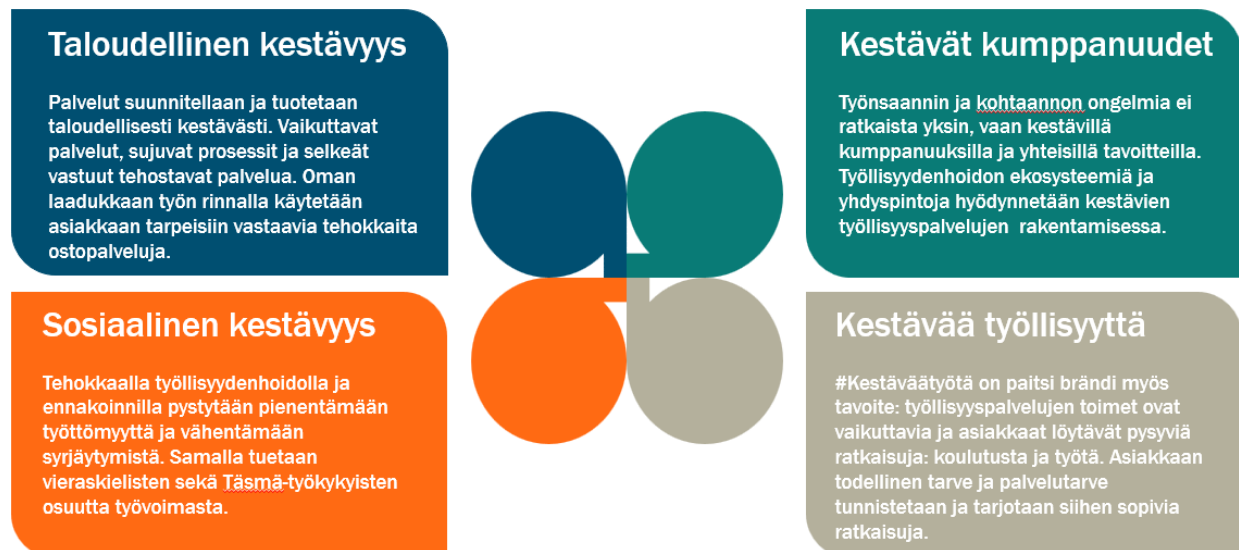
Taloudellinen kestävyys

Palvelut suunnitellaan ja tuotetaan taloudellisesti kestävästi. Vaikuttavat palvelut, sujuvat prosessit ja selkeät vastuut tehostavat palvelua. Oman laadukkaan työn rinnalla käytetään asiakkaan tarpeisiin vastaavia tehokkaita ostopalveluja.

Kestävät kumppanuudet

Työnsaannin ja kohtaannon ongelmia ei ratkaista yksin, vaan kestävillä kumppanuuksilla ja yhteisillä tavoitteilla. Työllisyydenhoidon ekosysteemiä ja yhdyspintoja hyödynnetään kestävien työllisyyspalvelujen rakentamisessa.

Sosiaalinen kestävyys

Tehokkaalla työllisyydenhoidolla ja ennakoinnilla pystytään pienentämään työttömyyttä ja vähentämään syrjäytymistä. Samalla tuetaan vieraskielisten sekä Täsmä-työkykyisten osuutta työvoimasta.

Kestävää työllisyyttä

#Kestäväätyötä on paitsi brändi myös tavoite: työllisyyspalvelujen toimet ovat vaikuttavia ja asiakkaat löytävät pysyviä ratkaisuja: koulutusta ja työtä. Asiakkaan todellinen tarve ja palvelutarve tunnistetaan ja tarjotaan siihen sopivia ratkaisuja.